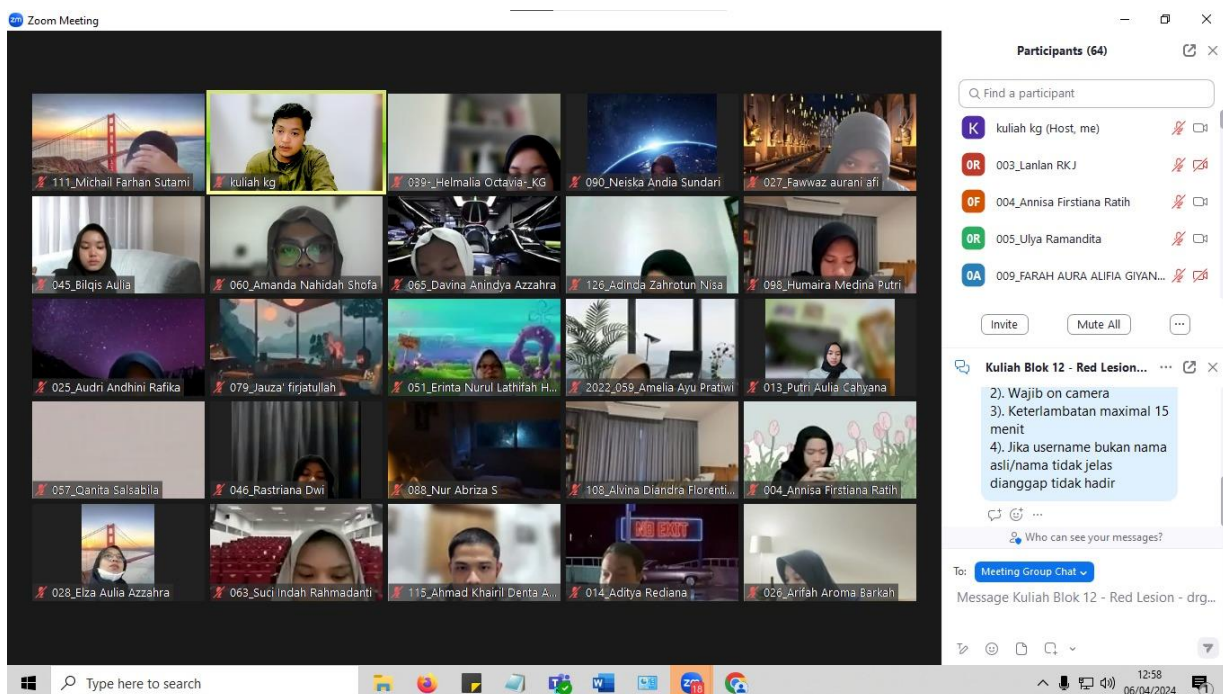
Zoom Meeting

111_Michail Farhan Sutami
kuliah kg
039-_Helmalia Octavia-_KG
090_Neiska Andia Sundari
027_Fawwaz aurani afi
045_Bilqis Aulia
060_Amanda Nahidah Shofa
065_Davina Anindya Azzahra
126_Adinda Zahrotun Nisa
098_Humaira Medina Putri
025_Audri Andhini Rafika
079_Jauza' firjatullah
051_Erinta Nurul Lathifah H...
2022_059_Amelia Ayu Pratiwi
013_Putri Aulia Cahyana
057_Qanita Salsabila
046_Rastriana Dwi
088_Nur Abriza S
108_Alvina Diandra Florenti...
004_Annisa Firstiana Ratih
028_Elza Aulia Azzahra
063_Suci Indah Rahmadanti
115_Ahmad Khairil Denta A...
014_Aditya Rediana
026_Arifah Aroma Barkah

NO EXIT

Participants (64)
Find a participant
K kuliah kg (Host, me)
0R 003_Lanlan RKJ
0F 004_Annisa Firstiana Ratih
0R 005_Ulya Ramandita
0A 009_FARAH AURA ALIFIA GIYAN...
Invite
Mute All
...

Kuliah Blok 12 - Red Lesion...
2). Wajib on camera
3). Keterlambatan maximal 15 menit
4). Jika username bukan nama asli/nama tidak jelas dianggap tidak hadir
Who can see your messages?
To: Meeting Group Chat
Message Kuliah Blok 12 - Red Lesion - drg...

Type here to search
18
12:58
06/04/2024